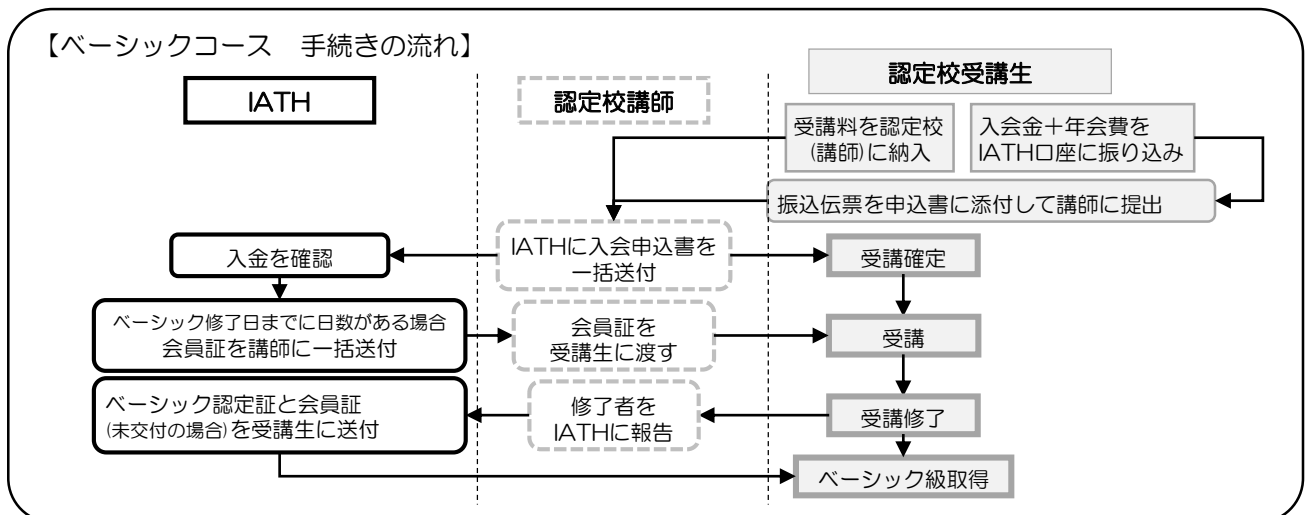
【ベーシックコース　手続きの流れ】

IATH

認定校講師

認定校受講生

受講料を認定校(講師)に納入

入会金＋年会費をIATH口座に振り込み

振込伝票を申込書に添付して講師に提出

入金を確認

IATHに入会申込書を一括送付

受講確定

ベーシック修了日までに日数がある場合 会員証を講師に一括送付

会員証を受講生に渡す

受講

ベーシック認定証と会員証(未交付の場合)を受講生に送付

修了者をIATHに報告

受講修了

ベーシック級取得